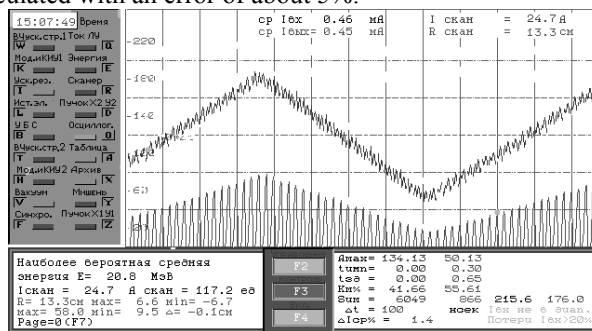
aluated with an error of about 5%.

15:07:49 Время

ВЧускстр.1 Ток ЛУ
W Q
МодиКИУ1 Энергия
K E
Ускрев. Сканер
T R
Ист.эл. ПучокХ2 У2
L D
У В С Осцилог.
B 0
ВЧускстр.2 Таблица
H J
МодиКИУ2 Архив
N Y
Вакуум Мишень
V Y
Синхро. ПучокХ1У1
F Z

ср Iбх = 0.46 мА
ср Iвых = 0.45 мА
I скан = 24.7 А
R скан = 13.3 см

220
180
140
60

Наиболее вероятная средняя энергия E= 20.8 МэВ
Iскан = 24.7 А скан = 117.2 ед
R= 13.3см max= 6.6 min= -6.7
max= 58.0 min= 9.5 Δ= -0.1см
Page=0 (F7)

F2
F3
F4

Амах= 134.13 50.13
tmmn= 0.00 0.30
tsa = 0.00 0.65
Км% = 41.66 55.61
Sum = 6049 866 215.6 176.0
Δt = 100 нсек
ΔIср% = 1.4
Потери Iбх>20%